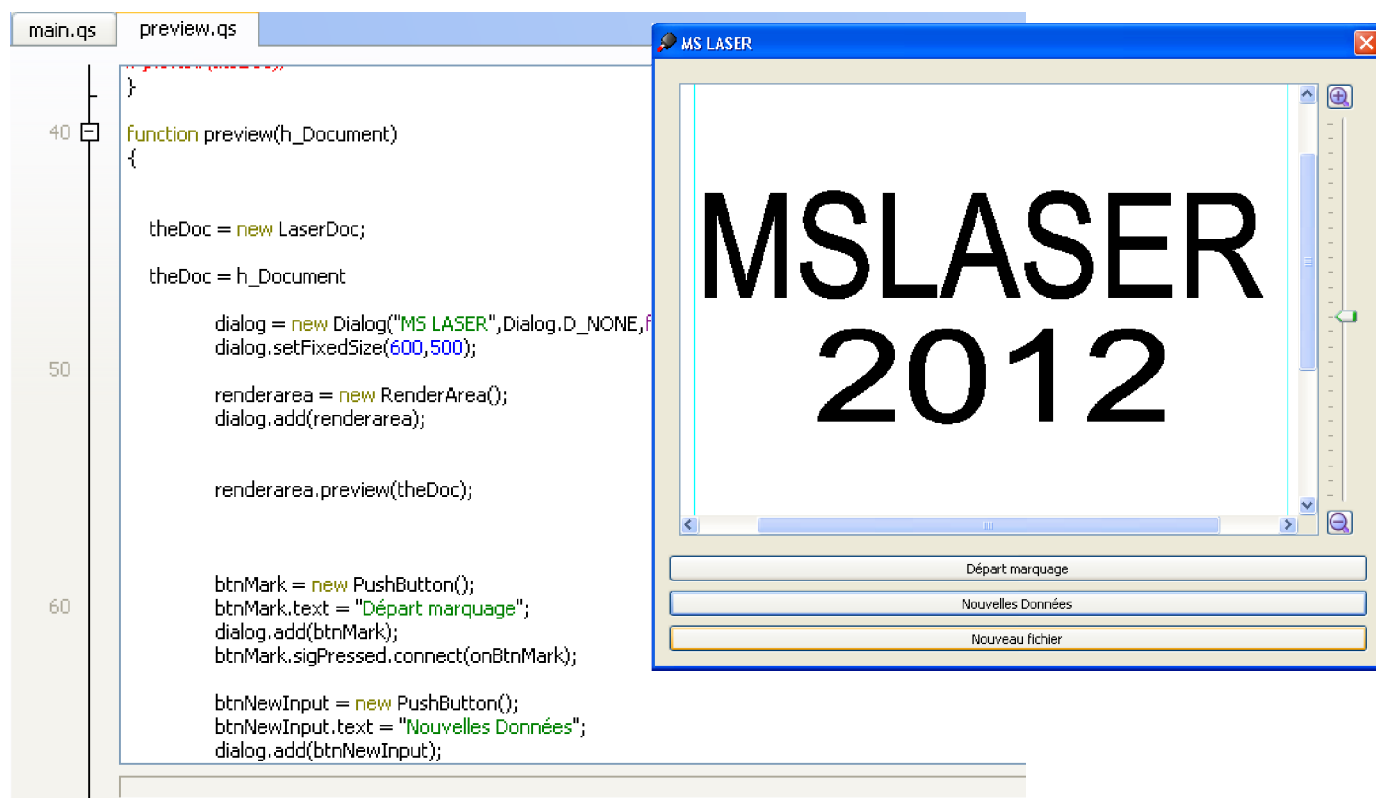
main.qs preview.qs

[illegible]
}

40 function preview(h_Document)
{

theDoc = new LaserDoc;

theDoc = h_Document

dialog = new Dialog("MS LASER",Dialog.D_NONE,f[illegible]
dialog.setFixedSize(600,500);

50 renderarea = new RenderArea();
dialog.add(renderarea);

renderarea.preview(theDoc);

btnMark = new PushButton();
60 btnMark.text = "Départ marquage";
dialog.add(btnMark);
btnMark.sigPressed.connect(onBtnMark);

btnNewInput = new PushButton();
btnNewInput.text = "Nouvelles Données";
dialog.add(btnNewInput);

MS LASER

MSLASER
2012

Départ marquage

Nouvelles Données

Nouveau fichier